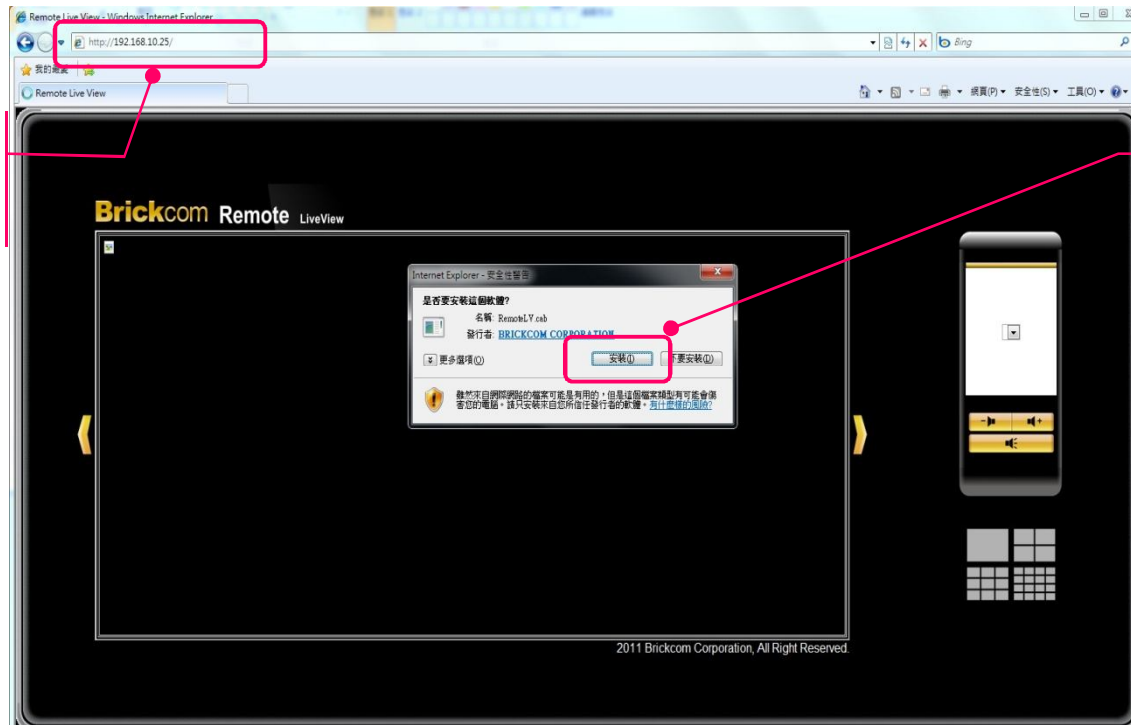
Remote Live View - Windows Internet Explorer

http://192.168.10.25/

Bing

我的最愛

Remote Live View

網頁(P) ▾ 安全性(S) ▾ 工具(O) ▾

Brickcom Remote LiveView

Internet Explorer - 安全性警告

是否要安裝這個軟體?

名稱: RemoteLV.cab

發行者: BRICKCOM CORPORATION

更多選項(O)

安裝(I)

不要安裝(D)

雖然來自網際網路的檔案可能是有用的，但是這個檔案類型有可能會傷害您的電腦。請只安裝來自您所信任發行者的軟體。有什麼樣的風險?

2011 Brickcom Corporation, All Right Reserved.